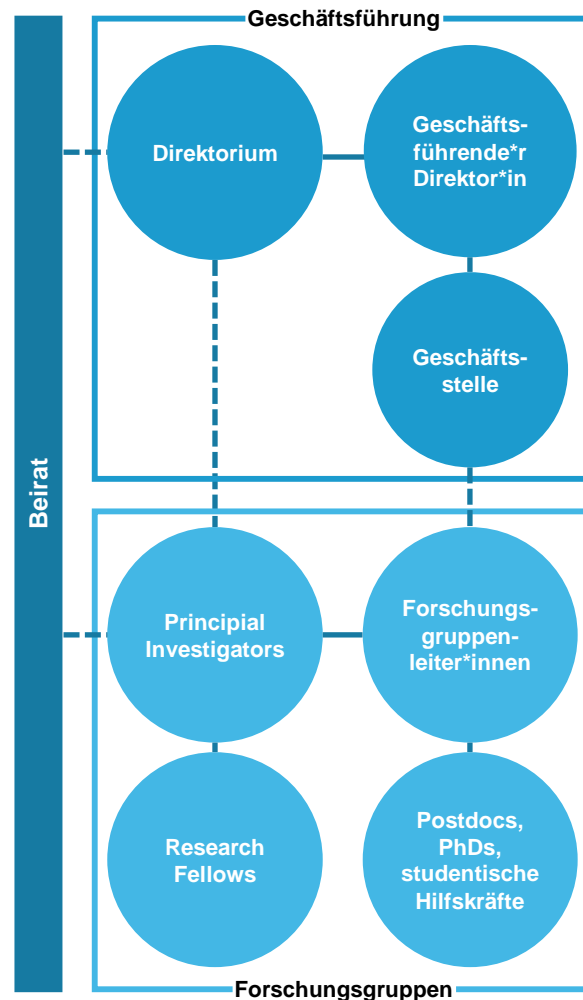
Beirat

Geschäftsführung

Direktorium

Geschäftsführende*r Direktor*in

Geschäftsstelle

Principial Investigators

Forschungsgruppenleiter*innen

Research Fellows

Postdocs, PhDs, studentische Hilfskräfte

Forschungsgruppen